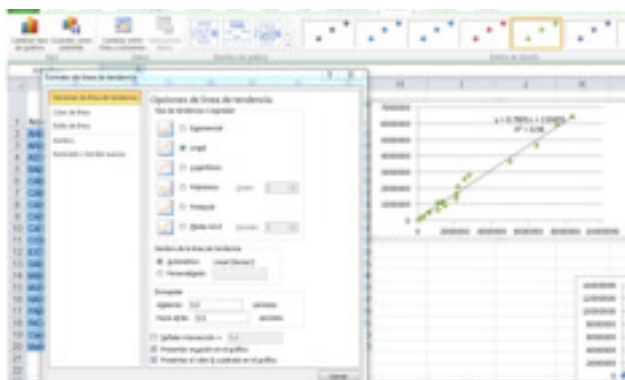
Formato de línea de tendencia

Opciones de línea de tendencia

Opciones de línea de tendencia

Color de línea

Estilo de línea

Sombra

Exponencial

Lineal

Logarítmica

Polinómica

Potencial

Media móvil

Nombre de la línea de tendencia

Automático

Personalizado

Extrapolar

Adelante

Hacia atrás

Señalar intersección =

Presentar ecuación en el gráfico

Presentar el valor R cuadrado en el gráfico

Cerrar

y = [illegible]x + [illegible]

R² = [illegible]